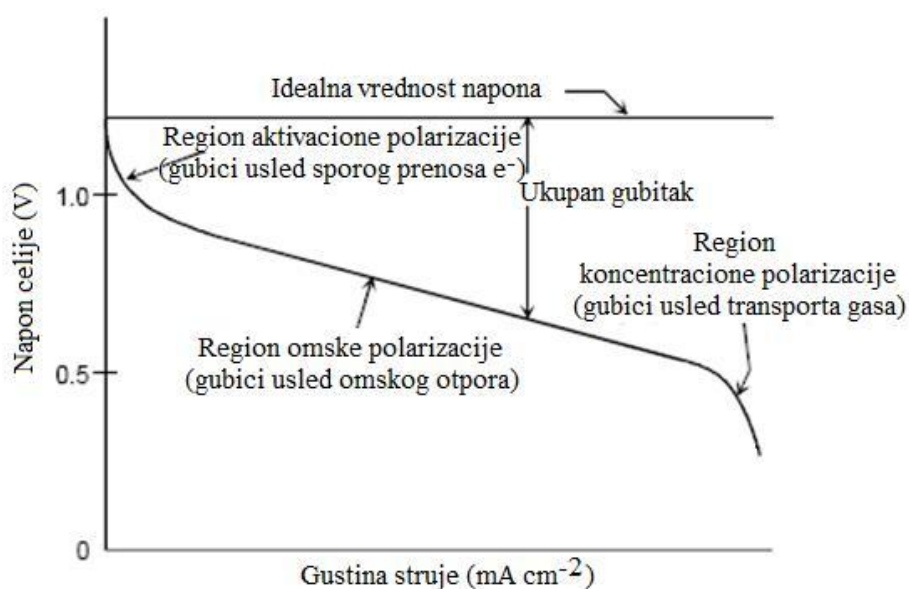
Idealna vrednost napona

Region aktivacione polarizacije (gubici usled sporog prenosa $e^-$)

Ukupan gubitak

Region koncentracione polarizacije (gubici usled transporta gasa)

Region omske polarizacije (gubici usled omskog otpora)

Napon celije (V)

1.0

0.5

0

Gustina struje (mA $cm^{-2}$)